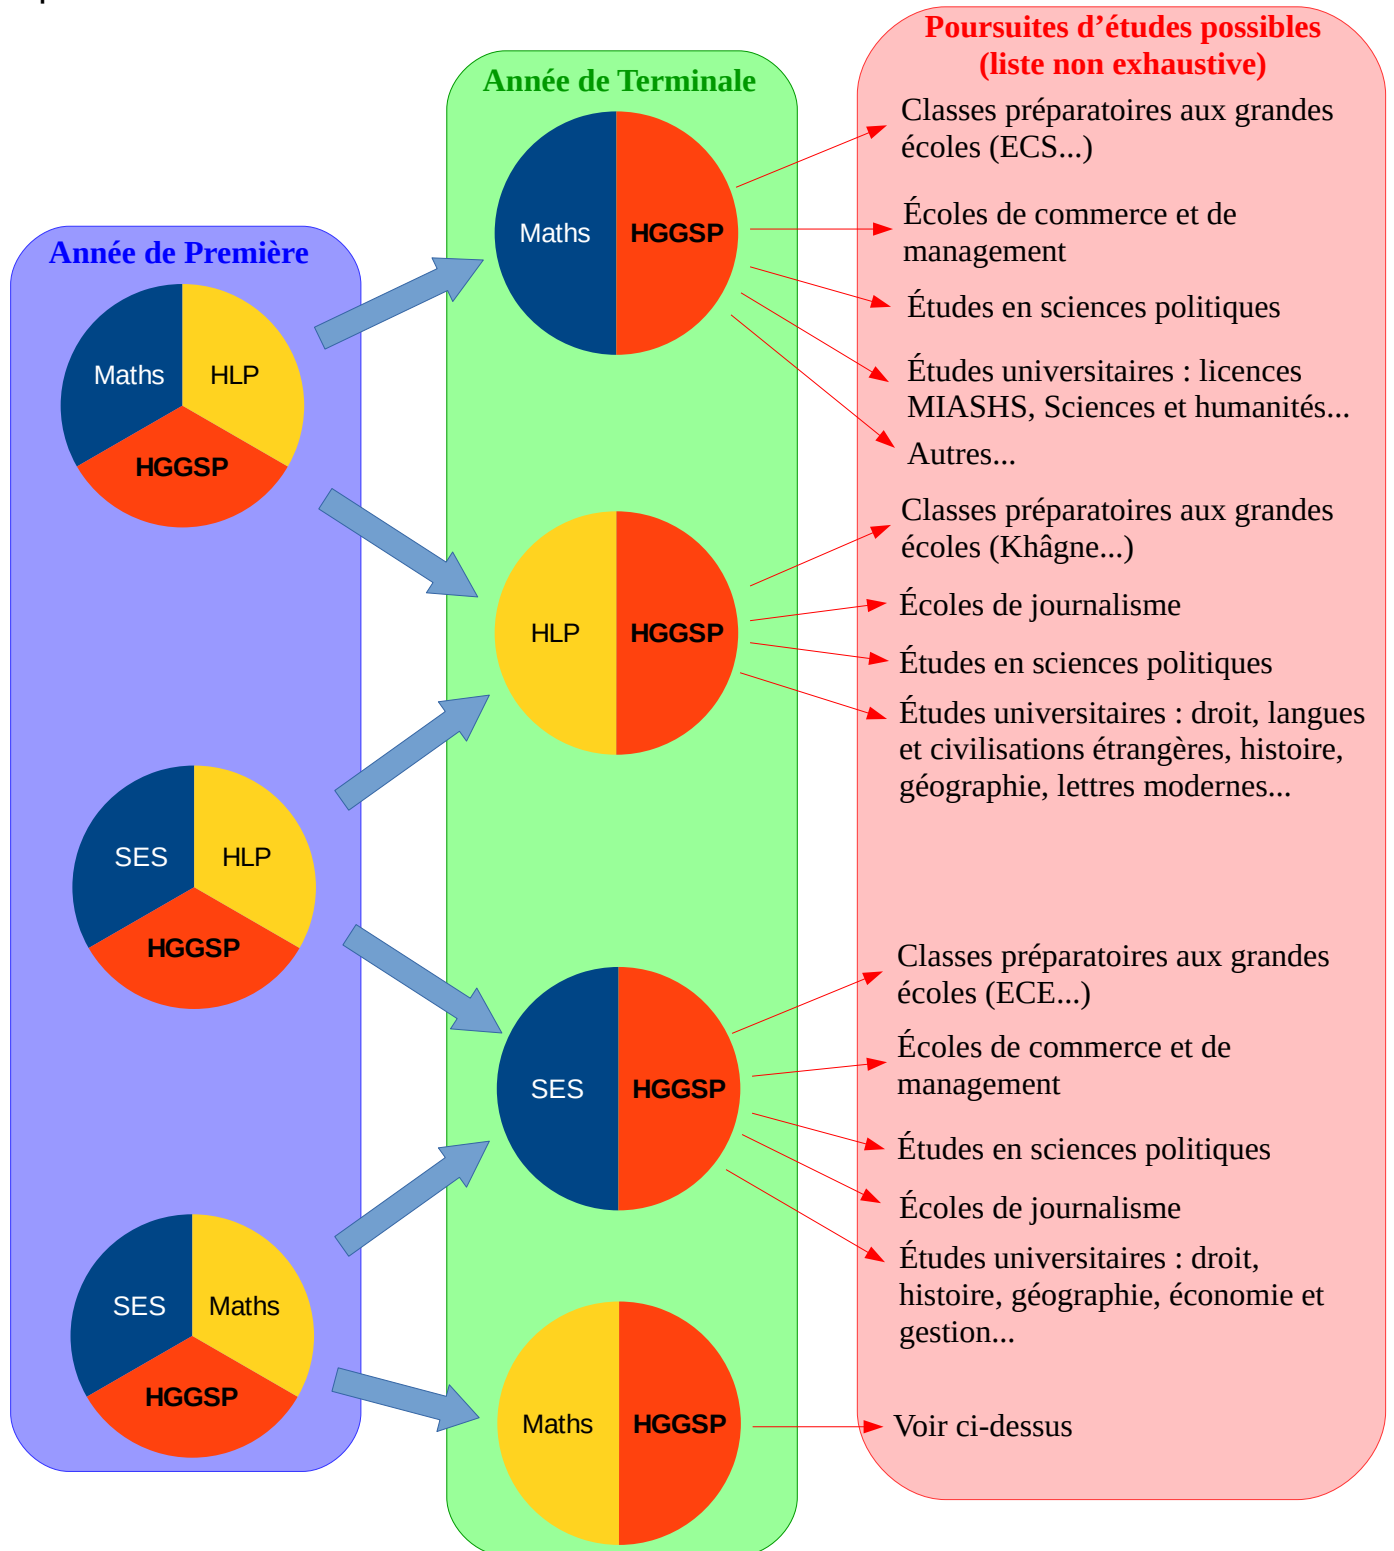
Année de Première

Maths
HLP
HGGSP

SES
HLP
HGGSP

SES
Maths
HGGSP

Année de Terminale

Maths
HGGSP

HLP
HGGSP

SES
HGGSP

Maths
HGGSP

Poursuites d'études possibles (liste non exhaustive)

Classes préparatoires aux grandes écoles (ECS...)

Écoles de commerce et de management

Études en sciences politiques

Études universitaires : licences MIASHS, Sciences et humanités...

Autres...

Classes préparatoires aux grandes écoles (Khâgne...)

Écoles de journalisme

Études en sciences politiques

Études universitaires : droit, langues et civilisations étrangères, histoire, géographie, lettres modernes...

Classes préparatoires aux grandes écoles (ECE...)

Écoles de commerce et de management

Études en sciences politiques

Écoles de journalisme

Études universitaires : droit, histoire, géographie, économie et gestion...

Voir ci-dessus